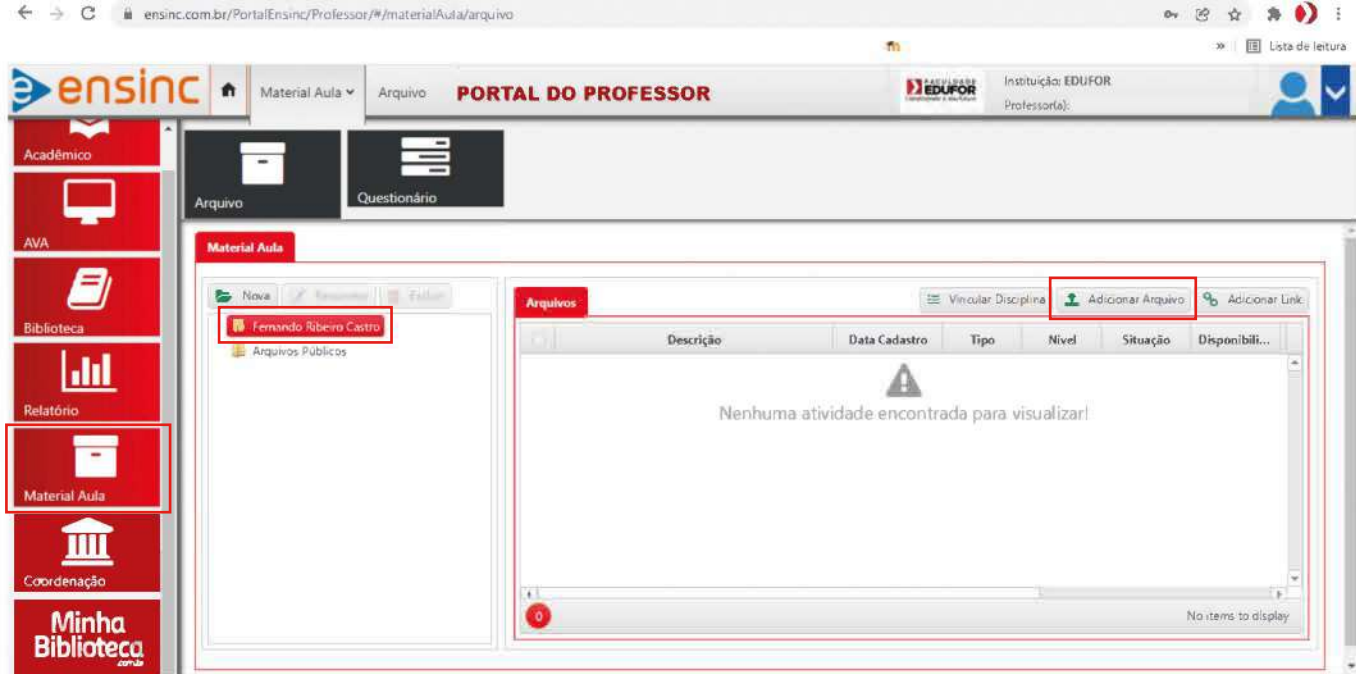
ensinc.com.br/PortalEnsinc/Professor/#/materialAula/arquivo

Lista de leitura

ensinc | Material Aula | Arquivo | PORTAL DO PROFESSOR

FACULDADE EDUFOR

Instituição: EDUFOR
Professor(a):

Acadêmico

AVA

Biblioteca

Relatório

Material Aula

Coordenação

Minha Biblioteca

Arquivo

Questionário

Material Aula

Nova | Renomear | Excluir

Fernando Ribeiro Castro

Arquivos Públicos

Arquivos

Vincular Disciplina | Adicionar Arquivo | Adicionar Link

| Descrição | Data Cadastro | Tipo | Nível | Situação | Disponibili... |
|---|---|---|---|---|---|

Nenhuma atividade encontrada para visualizar!

0

No items to display